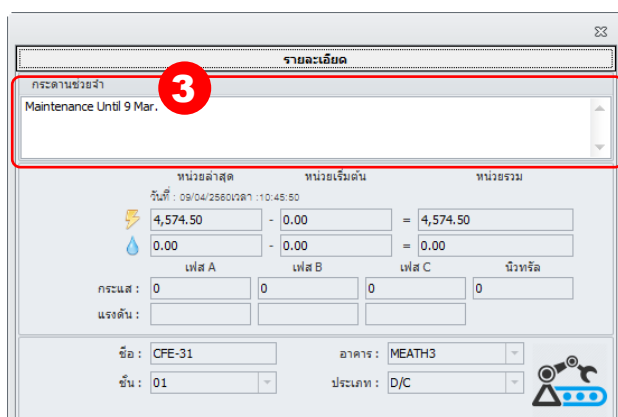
รายละเอียด

กระดานช่วยจำ

3

Maintenance Until 9 Mar.

หน่วยล่าสุด หน่วยเริ่มต้น หน่วยรวม

วันที่ : 09/04/2560เวลา :10:45:50

4,574.50 - 0.00 = 4,574.50

0.00 - 0.00 = 0.00

เฟส A เฟส B เฟส C นิวทรัล

กระแส : 0 0 0 0

แรงดัน :

ชื่อ : CFE-31 อาคาร : MEATH3

ชั้น : 01 ประเภท : D/C